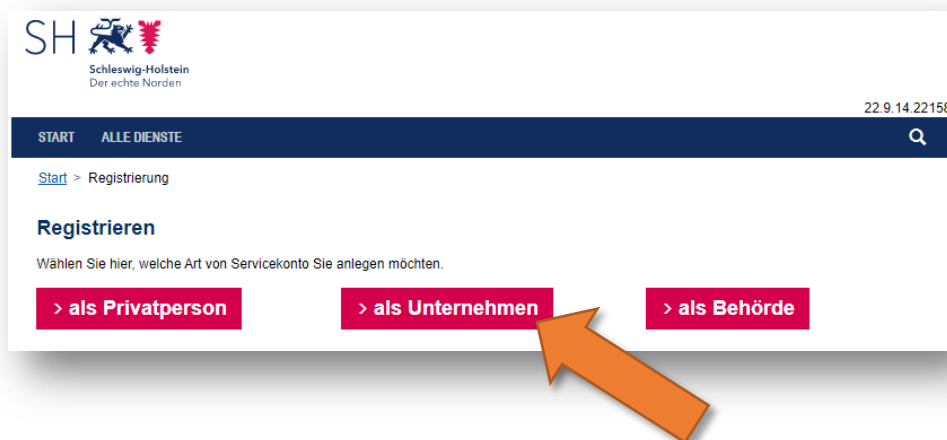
SH

Schleswig-Holstein
Der echte Norden

22.9.14.2215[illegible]

START ALLE DIENSTE

Start > Registrierung

Registrieren

Wählen Sie hier, welche Art von Servicekonto Sie anlegen möchten.

> als Privatperson

> als Unternehmen

> als Behörde